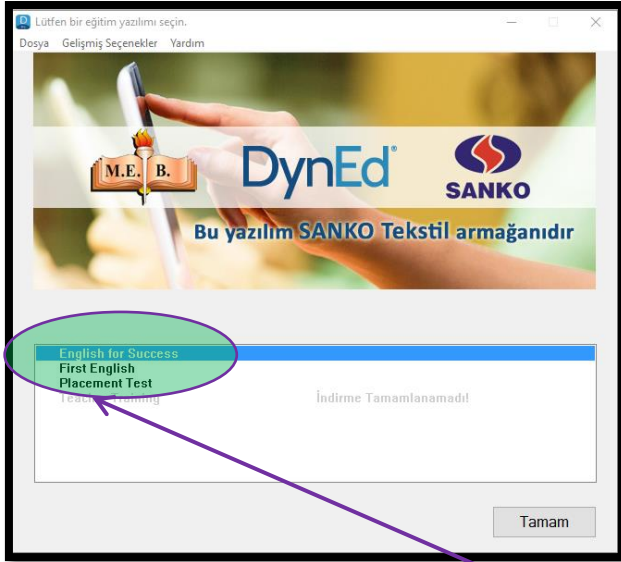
Lütfen bir eğitim yazılımı seçin.
Dosya Gelişmiş Seçenekler Yardım

M.E. B.
DynEd®
SANKO
Bu yazılım SANKO Tekstil armağanıdır

English for Success
First English
Placement Test
Teac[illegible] Training
İndirme Tamamlanamadı!

Tamam